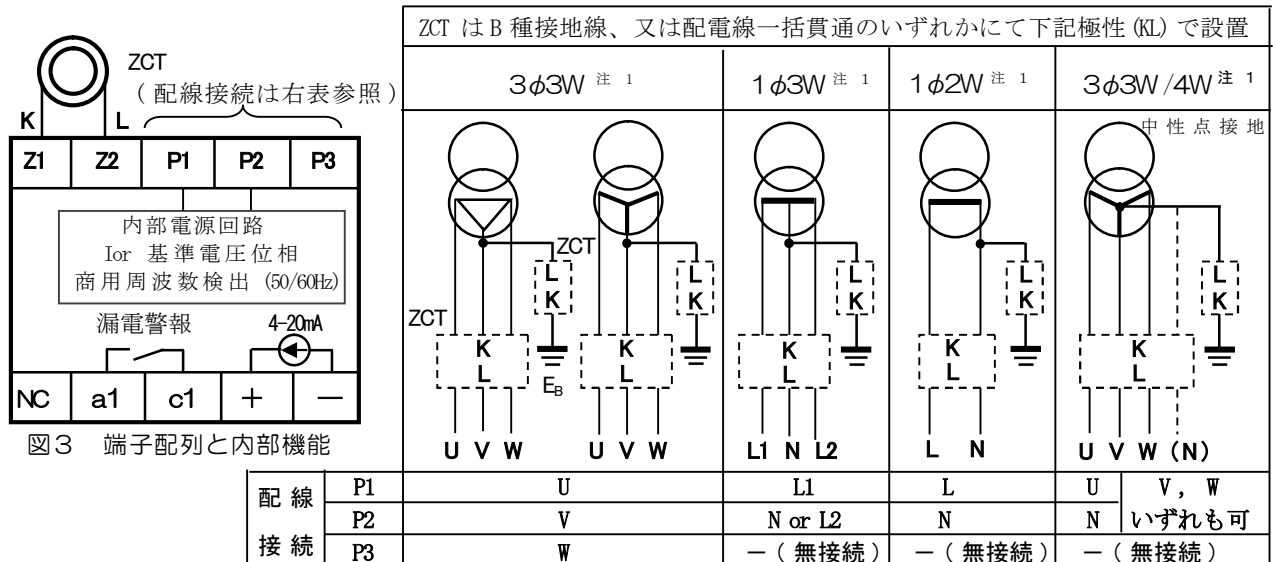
ZCT
（配線接続は右表参照）

K L

| Z1 | Z2 | P1 | P2 | P3 |
|---|---|---|---|---|

内部電源回路
Ior 基準電圧位相
商用周波数検出 (50/60Hz)

漏電警報 4-20mA

| NC | a1 | c1 | + | — |
|---|---|---|---|---|

図3 端子配列と内部機能

ZCT はB種接地線、又は配電線一括貫通のいずれかにて下記極性(KL)で設置

$3\phi3W$ 注1 | $1\phi3W$ 注1 | $1\phi2W$ 注1 | $3\phi3W/4W$ 注1

中性点接地

ZCT L K
ZCT K L
$E_B$

U V W U V W L1 N L2 L N U V W (N)

| 配線接続 | | | | | | |
|---|---|---|---|---|---|---|
| | P1 | U | L1 | L | U | V，W いずれも可 |
| | P2 | V | N or L2 | N | N | |
| | P3 | W | －（無接続） | －（無接続） | －（無接続） | |